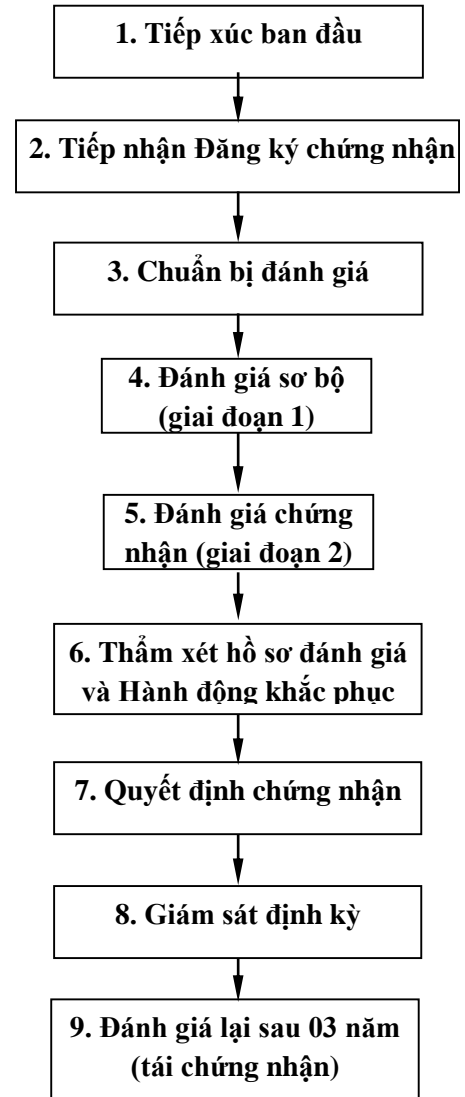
1. Tiếp xúc ban đầu

2. Tiếp nhận Đăng ký chứng nhận

3. Chuẩn bị đánh giá

4. Đánh giá sơ bộ (giai đoạn 1)

5. Đánh giá chứng nhận (giai đoạn 2)

6. Thẩm xét hồ sơ đánh giá và Hành động khắc phục

7. Quyết định chứng nhận

8. Giám sát định kỳ

9. Đánh giá lại sau 03 năm (tái chứng nhận)